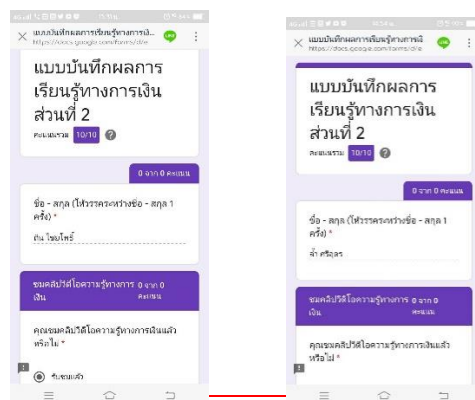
× แบบบันทึกผลการเรียนรู้ทางการเงิ...
https://docs.google.com/forms/d/e

แบบบันทึกผลการเรียนรู้ทางการเงิน ส่วนที่ 2

คะแนนรวม 10/10

0 จาก 0 คะแนน

ชื่อ - สกุล (ให้วรรคระหว่างชื่อ - สกุล 1 ครั้ง) *

ต้น ไชยโพธิ์

ชมคลิปวีดีโอความรู้ทางการเงิน 0 จาก 0 คะแนน

คุณชมคลิปวีดีโอความรู้ทางการเงินแล้วหรือไม่ *

รับชมแล้ว

× แบบบันทึกผลการเรียนรู้ทางการเงิ
https://docs.google.com/forms/d/e

แบบบันทึกผลการเรียนรู้ทางการเงิน ส่วนที่ 2

คะแนนรวม 10/10

0 จาก 0 คะแนน

ชื่อ - สกุล (ให้วรรคระหว่างชื่อ - สกุล 1 ครั้ง) *

ล้า ศรีสุคร

ชมคลิปวีดีโอความรู้ทางการเงิน 0 จาก 0 คะแนน

คุณชมคลิปวีดีโอความรู้ทางการเงินแล้วหรือไม่ *